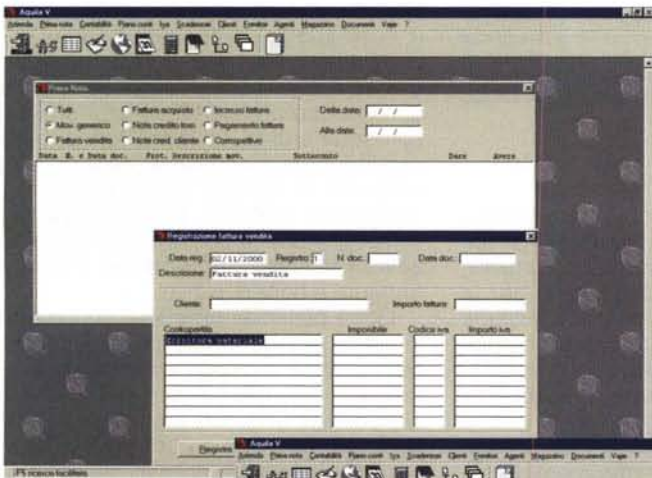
Aquila V
Azienda Prima nota Contabilità Piano conti Iva Scadenze Clienti Fornitori Agenti Magazzino Documenti Vaie ?

Prima Nota

Tutti
Fatture acquisto
Incassi fatture
Mov. generico
Note credito forn.
Pagamento fatture
Fatture vendita
Note cred. cliente
Corrispettivi

Dalla data: / /
Alla data: / /

Data R. e Data doc. Prot. Descrizione mov. Sottoconto Dare Avere

Registrazione fattura vendita

Data reg. 02/11/2000 Registro 1 N. doc. Data doc.
Descrizione Fattura vendita

Cliente: Importo fattura:

Contropartita Imponibile Codice iva Importo iva
Ricavi vendita materiali

Registra

Aquila V
Azienda Prima nota Contabilità Piano conti Iva Scadenze Clienti Fornitori Agenti Magazzino Documenti Vaie ?

F5 ricerca facilitata